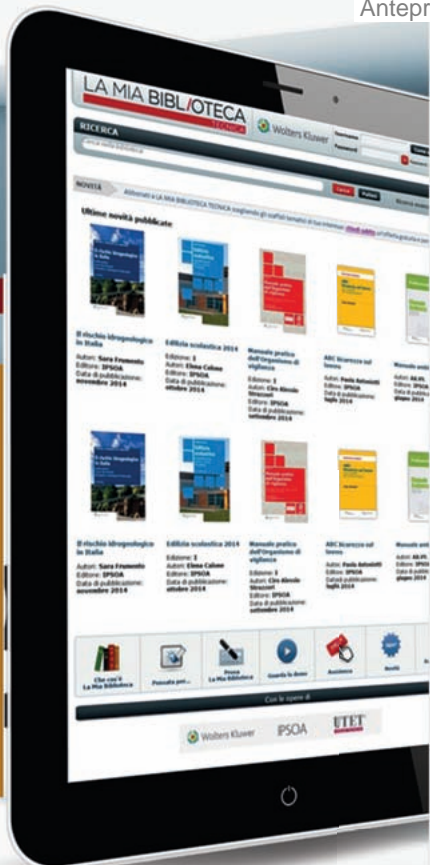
Antepr

LA MIA BIBLIOTECA TECNICA

Wolters Kluwer

RICERCA

Cerca nella Biblioteca

NOVITÀ

Ultime novità pubblicate

Il rischio idrogeologico in Italia
Autori: Sara Frumento
Editore: IPSOA
Data di pubblicazione: novembre 2014

Edilizia scolastica 2014
Edizione: 1
Autori: Elena Calone
Editore: IPSOA
Data di pubblicazione: ottobre 2014

Manuale pratico dell'Organismo di vigilanza
Edizione: 1
Autori: Ciro Alessio Strazzeri
Editore: IPSOA
Data di pubblicazione: settembre 2014

ABC Sicurezza sul lavoro
Autori: Paolo Antonietti
Editore: IPSOA
Data di pubblicazione: luglio 2014

Manuale anti
Autori: AA.VV.
Editore: IPSOA
Data di pubblicazione: giugno 2014

Il rischio idrogeologico in Italia
Autori: Sara Frumento
Editore: IPSOA
Data di pubblicazione: novembre 2014

Edilizia scolastica 2014
Edizione: 1
Autori: Elena Calone
Editore: IPSOA
Data di pubblicazione: ottobre 2014

Manuale pratico dell'Organismo di vigilanza
Edizione: 1
Autori: Ciro Alessio Strazzeri
Editore: IPSOA
Data di pubblicazione: settembre 2014

ABC Sicurezza sul lavoro
Autori: Paolo Antonietti
Editore: IPSOA
Data di pubblicazione: luglio 2014

Manuale anti
Autori: AA.VV.
Editore: IPSOA
Data di pubblicazione: giugno 2014

Che cos'è La Mia Biblioteca

Pensata per...

Prova La Mia Biblioteca

Guarda la demo

Assistenza

Novità

Con le opere di

Wolters Kluwer IPSOA UTET